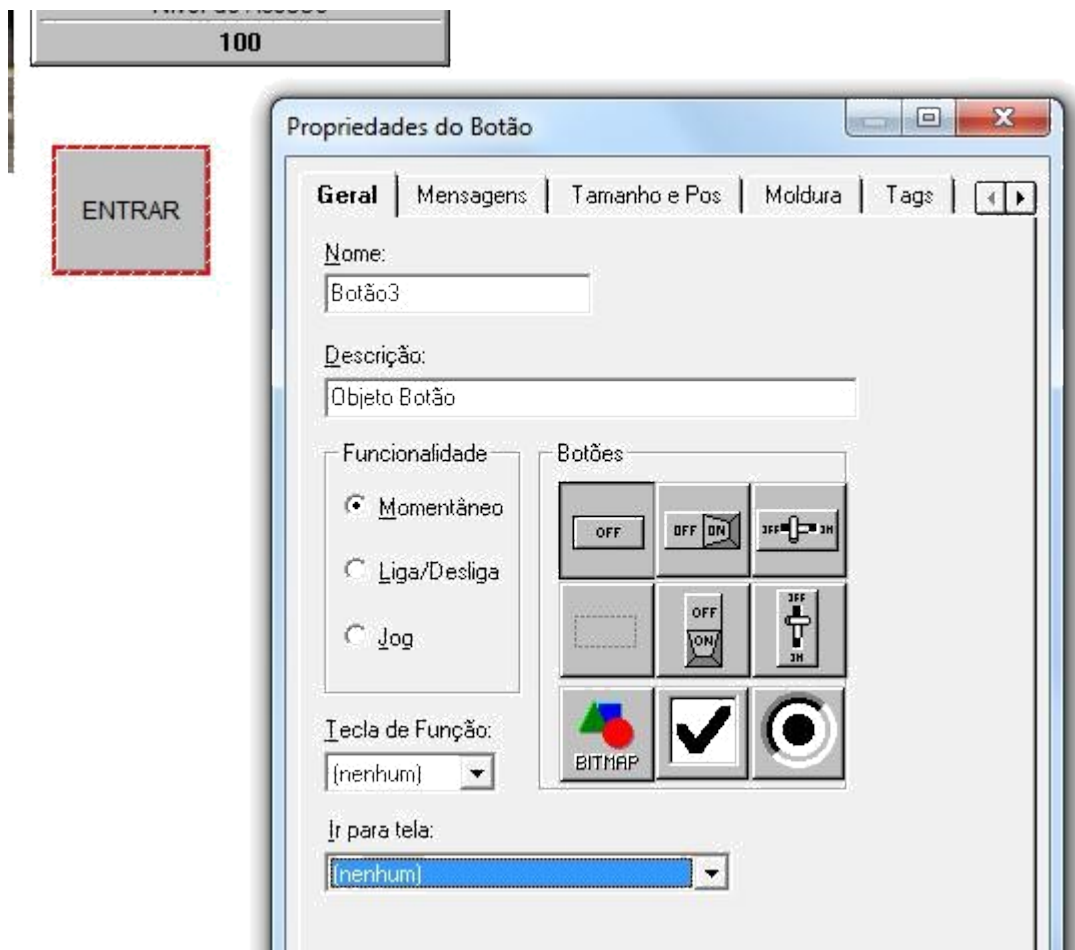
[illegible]
100

ENTRAR

Propriedades do Botão

Geral | Mensagens | Tamanho e Pos | Moldura | Tags

Nome:
Botão3

Descrição:
Objeto Botão

Funcionalidade
Momentâneo
Liga/Desliga
Jog

Botões
OFF
OFF ON
OFF ON
OFF
ON
OFF ON
BITMAP

Tecla de Função:
(nenhum)

Ir para tela:
(nenhum)